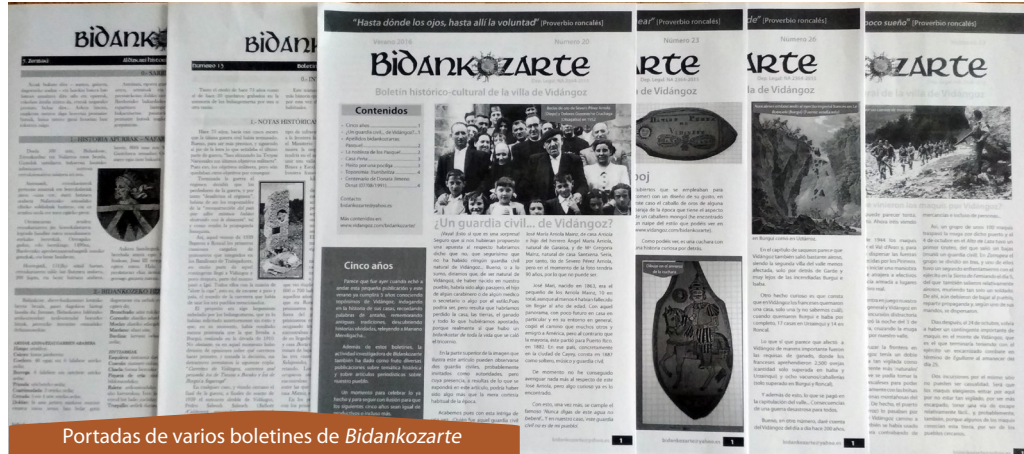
BIDANKOZARTE

"Hasta dónde los ojos, hasta allí la voluntad" [Proverbio roncalés]

Verano 2016 Número 20

Boletín histórico-cultural de la villa de Vidángoz

Contenidos

¿Un guardia civil... de Vidángoz?

Cinco años

"...ear" [Proverbio roncalés]

"...o" [Proverbio roncalés]

"...poco sueño" [Proverbio roncalés]

BIDANKOZARTE

Número 23

Número 26

Número 15

Portadas de varios boletines de Bidankozarte